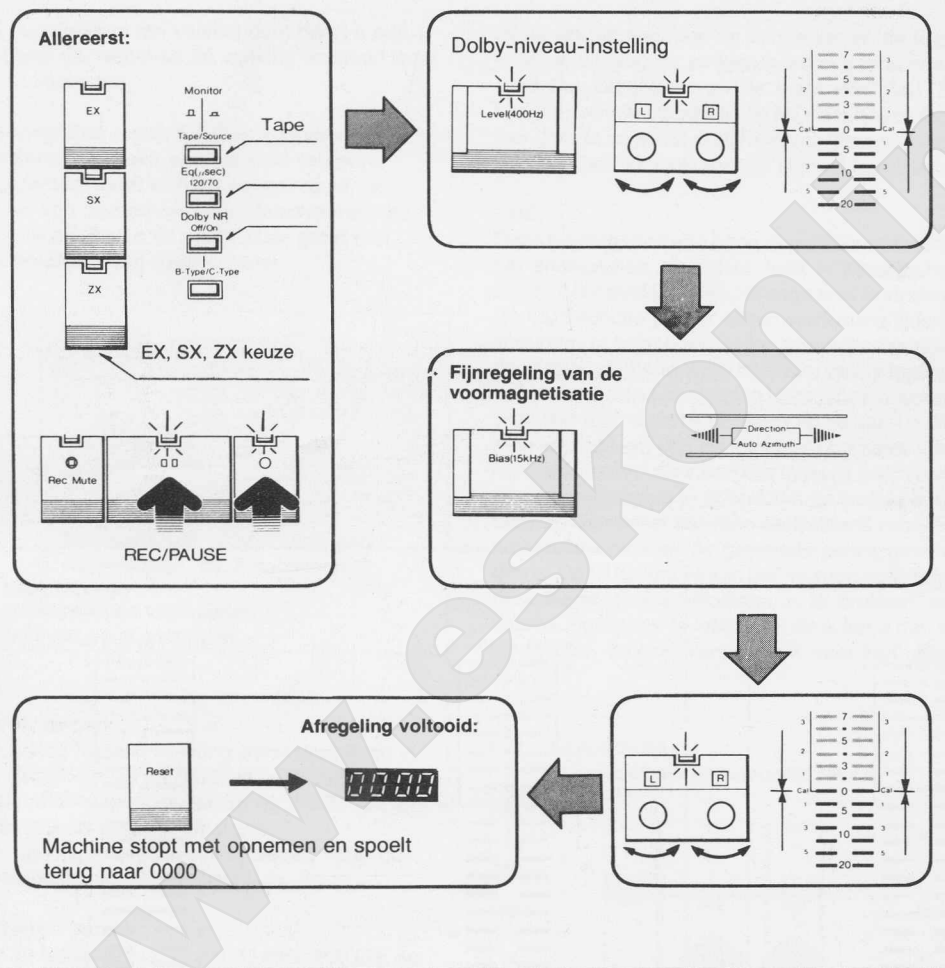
Allereerst:

EX

SX

ZX

Monitor

Tape/Source

Tape

Eq($\mu$sec) 120/70

Dolby NR Off/On

B-Type/C-Type

EX, SX, ZX keuze

Rec Mute

REC/PAUSE

Dolby-niveau-instelling

Level(400Hz)

L

R

7
5
3
Cal
0
5
10
20

3
2
1
Cal
1
3
5

Fijnregeling van de voormagnetisatie

Bias(15kHz)

Direction

Auto Azimuth

L

R

7
5
3
Cal
0
5
10
20

3
2
1
Cal
1
3
5

Afregeling voltooid:

Reset

0000

Machine stopt met opnemen en spoelt terug naar 0000

www.eskonline